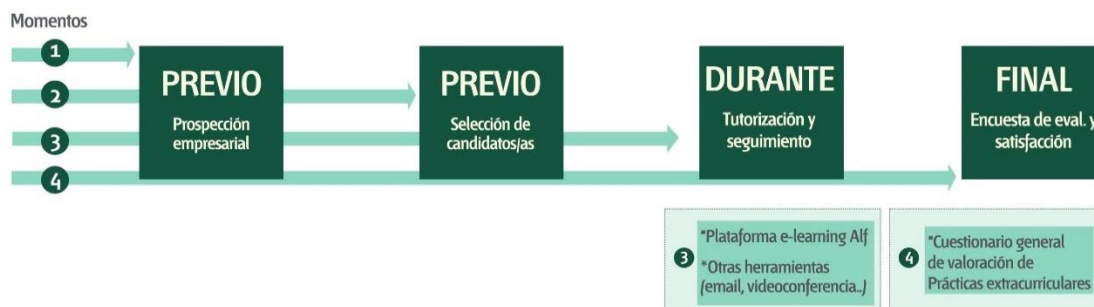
Momentos

1

2

3

4

PREVIO
Prospección empresarial

PREVIO
Selección de candidatos/as

DURANTE
Tutorización y seguimiento

FINAL
Encuesta de eval. y satisfacción

3
*Plataforma e-learning Alf
*Otras herramientas (email, videoconferencia..)

4
*Cuestionario general de valoración de Prácticas extracurriculares